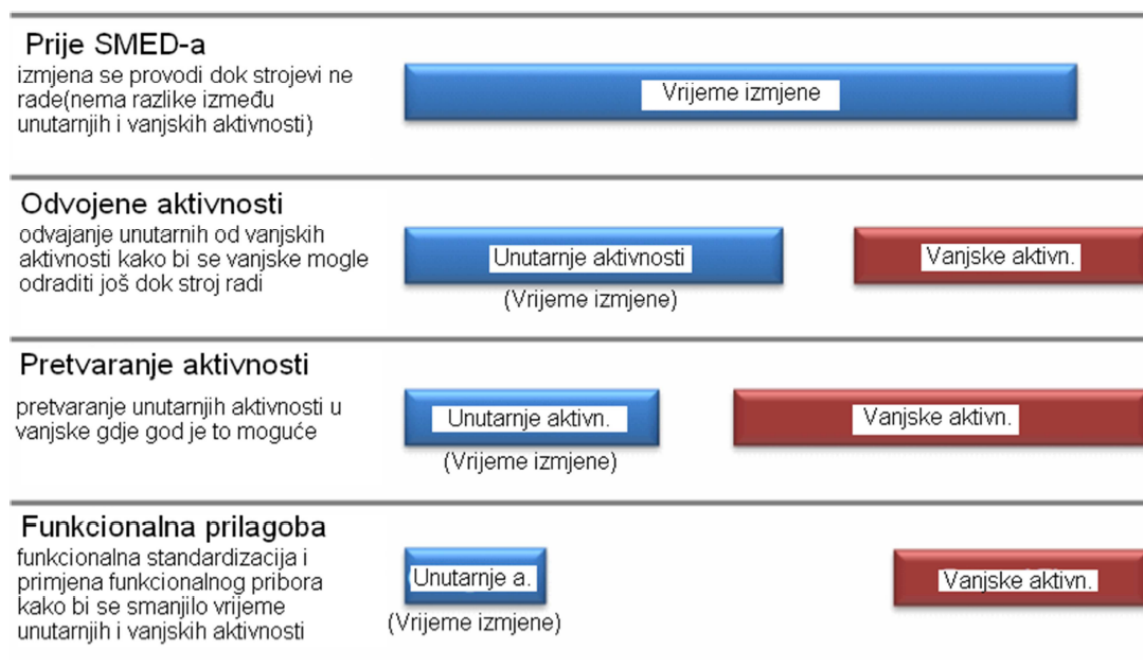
Prije SMED-a
izmjena se provodi dok strojevi ne rade(nema razlike između unutarnjih i vanjskih aktivnosti)

Vrijeme izmjene

Odvojene aktivnosti
odvajanje unutarnih od vanjskih aktivnosti kako bi se vanjske mogle odraditi još dok stroj radi

Unutarnje aktivnosti
(Vrijeme izmjene)

Vanjske aktivn.

Pretvaranje aktivnosti
pretvaranje unutarnjih aktivnosti u vanjske gdje god je to moguće

Unutarnje aktivn.
(Vrijeme izmjene)

Vanjske aktivn.

Funkcionalna prilagoba
funkcionalna standardizacija i primjena funkcionalnog pribora kako bi se smanjilo vrijeme unutarnjih i vanjskih aktivnosti

Unutarnje a.
(Vrijeme izmjene)

Vanjske aktivn.